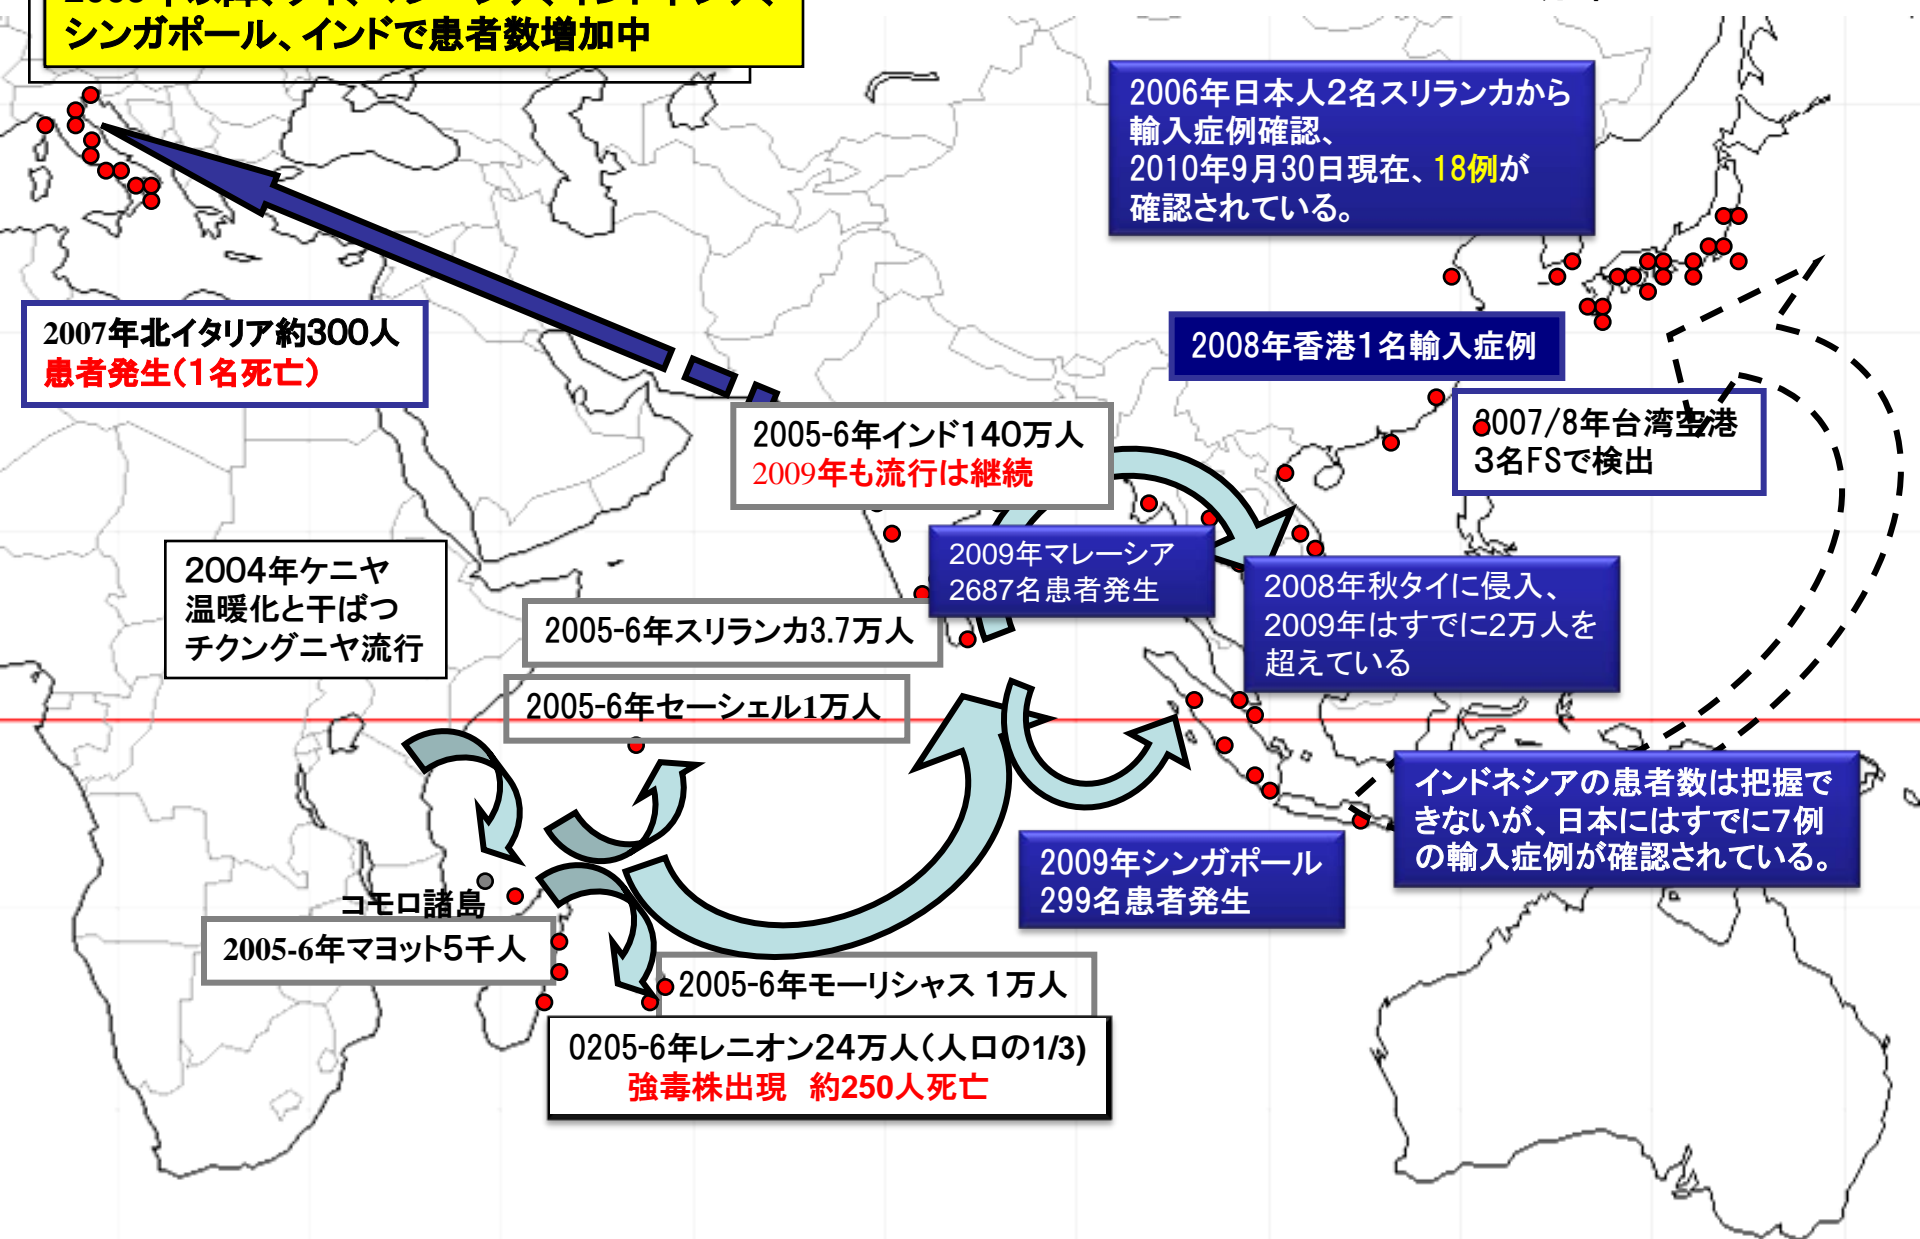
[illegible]
シンガポール、インドで患者数増加中

2006年日本人2名スリランカから輸入症例確認、
2010年9月30日現在、18例が確認されている。

2007年北イタリア約300人
患者発生(1名死亡)

2008年香港1名輸入症例

2005-6年インド140万人
2009年も流行は継続

2007/8年台湾空港
3名FSで検出

2009年マレーシア
2687名患者発生

2004年ケニヤ
温暖化と干ばつ
チクングニヤ流行

2005-6年スリランカ3.7万人

2008年秋タイに侵入、
2009年はすでに2万人を超えている

2005-6年セーシェル1万人

インドネシアの患者数は把握できないが、日本にはすでに7例の輸入症例が確認されている。

2009年シンガポール
299名患者発生

コモロ諸島

2005-6年マヨット5千人

2005-6年モーリシャス 1万人

0205-6年レニオン24万人(人口の1/3)
強毒株出現 約250人死亡